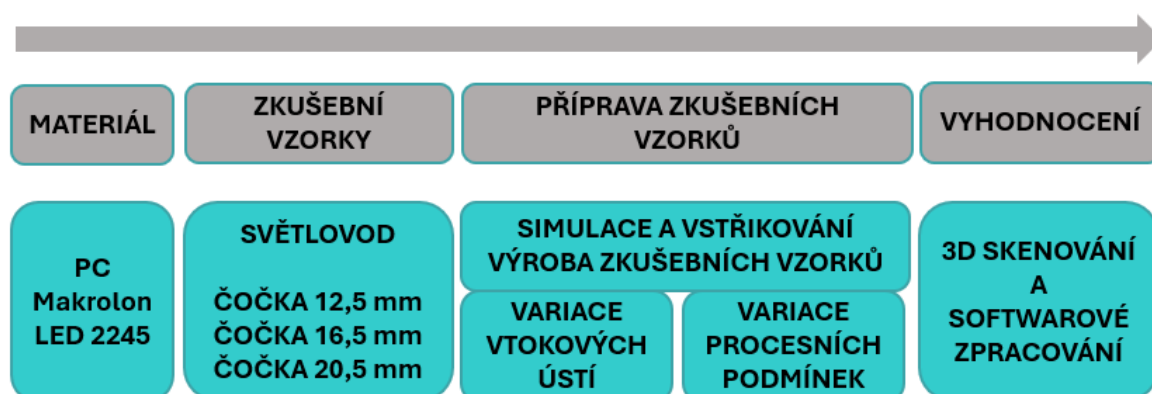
MATERIÁL

ZKUŠEBNÍ VZORKY

PŘÍPRAVA ZKUŠEBNÍCH VZORKŮ

VYHODNOCENÍ

PC Makrolon LED 2245

SVĚTLOVOD

ČOČKA 12,5 mm
ČOČKA 16,5 mm
ČOČKA 20,5 mm

SIMULACE A VSTŘIKOVÁNÍ VÝROBA ZKUŠEBNÍCH VZORKŮ

VARIACE VTOKOVÝCH ÚSTÍ

VARIACE PROCESNÍCH PODMÍNEK

3D SKENOVÁNÍ A SOFTWAROVÉ ZPRACOVÁNÍ